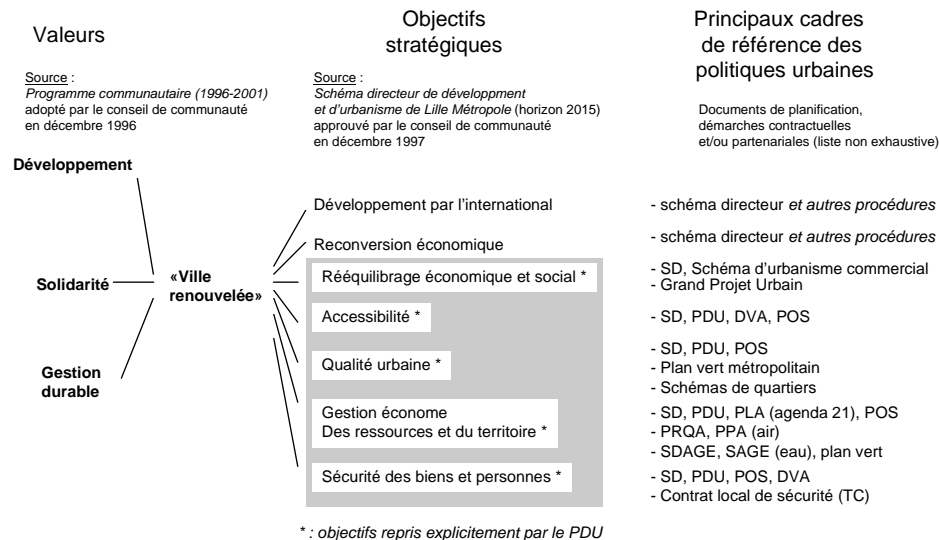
Valeurs

Source : *Programme communautaire (1996-2001)* adopté par le conseil de communauté en décembre 1996

Objectifs stratégiques

Source : *Schéma directeur de développment et d'urbanisme de Lille Métropole* (horizon 2015) approuvé par le conseil de communauté en décembre 1997

Principaux cadres de référence des politiques urbaines

Documents de planification, démarches contractuelles et/ou partenariales (liste non exhaustive)

**Développement**

**Solidarité**

**Gestion durable**

**«Ville renouvelée»**

Développement par l'international

Reconversion économique

Rééquilibrage économique et social *

Accessibilité *

Qualité urbaine *

Gestion économe Des ressources et du territoire *

Sécurité des biens et personnes *

- schéma directeur *et autres procédures*

- schéma directeur *et autres procédures*

- SD, Schéma d'urbanisme commercial
- Grand Projet Urbain

- SD, PDU, DVA, POS

- SD, PDU, POS
- Plan vert métropolitain
- Schémas de quartiers

- SD, PDU, PLA (agenda 21), POS
- PRQA, PPA (air)
- SDAGE, SAGE (eau), plan vert

- SD, PDU, POS, DVA
- Contrat local de sécurité (TC)

*\* : objectifs repris explicitement par le PDU*